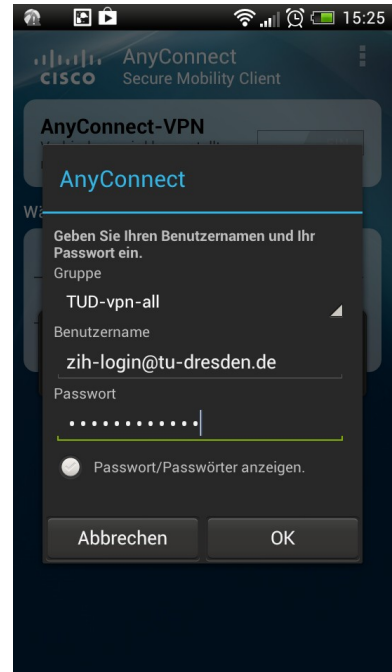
15:25

CISCO AnyConnect
Secure Mobility Client

AnyConnect-VPN

Wa

AnyConnect

Geben Sie Ihren Benutzernamen und Ihr Passwort ein.

Gruppe
TUD-vpn-all

Benutzername
zih-login@tu-dresden.de

Passwort
••••••••••••

Passwort/Passwörter anzeigen.

Abbrechen
OK